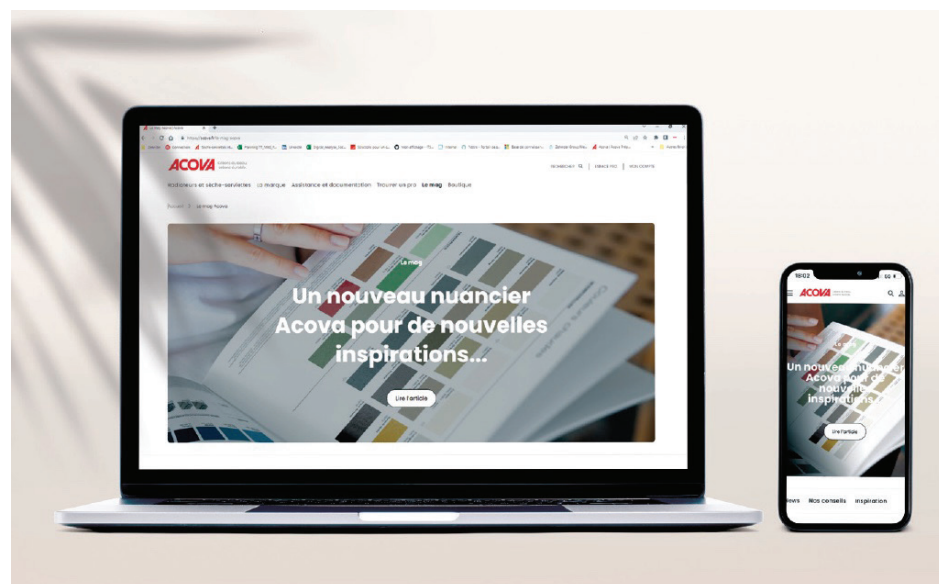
ACOVA

Radiateurs et sèche-serviettes La marque Assistance et documentation Trouver un pro Le mag Boutique

Accueil > Le mag Acova

Le mag

Un nouveau nuancier Acova pour de nouvelles inspirations...

Lire l'article

18:02

ACOVA

Un nouveau nuancier Acova pour de nouvelles inspirations...

Lire l'article

News Nos conseils Inspiration